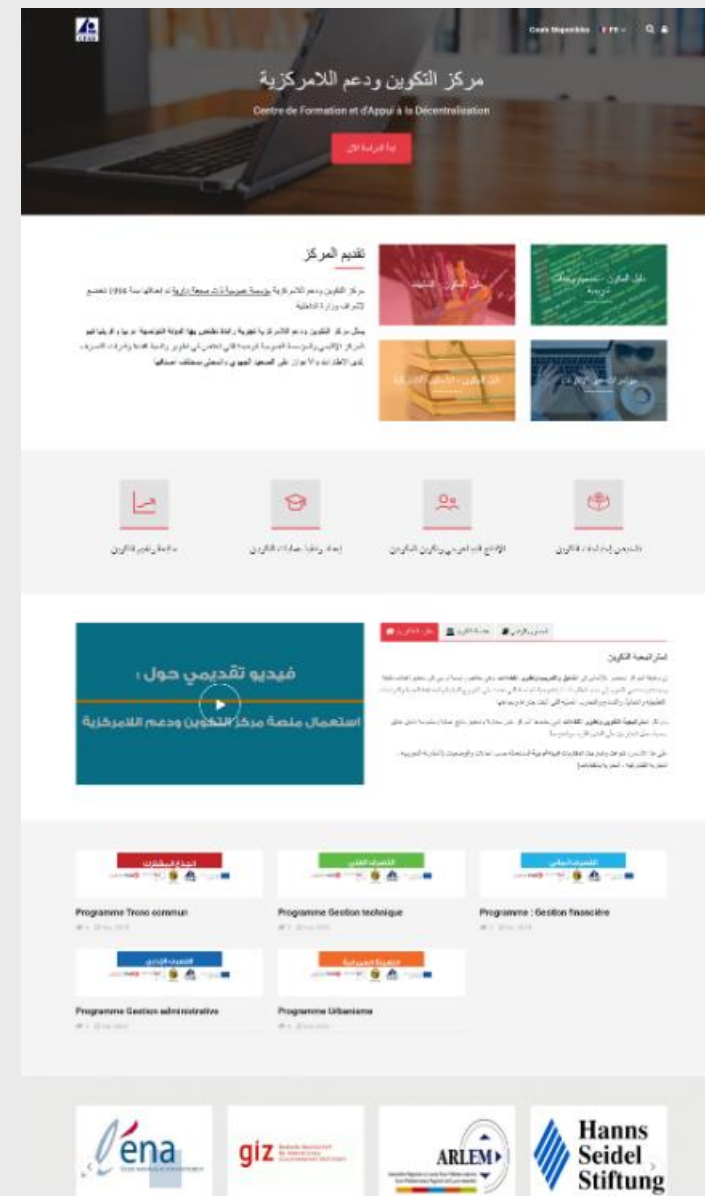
Cours Disponibles FR

مركز التكوين ودعم اللامركزية

Centre de Formation et d'Appui à la Décentralisation

ابدأ الدراسة الآن

تقديم المركز

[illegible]

فيديو تقديمي حول :

استعمال منصة مركز التكوين ودعم اللامركزية

استراتيجية التكوين

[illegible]

Programme Tronc commun

Programme Gestion technique

Programme : Gestion financière

Programme Gestion administrative

Programme Urbanisme

ena

giz

ARLEM

Hanns Seidel Stiftung